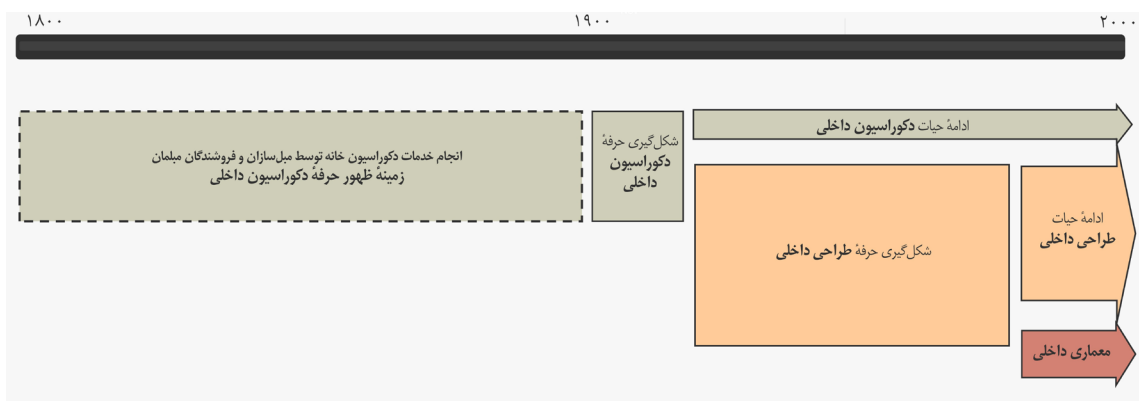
۱۸۰۰

۱۹۰۰

۲۰۰۰

انجام خدمات دکوراسیون خانه توسط مبل‌سازان و فروشندگان مبلمان
زمینهٔ ظهور حرفهٔ دکوراسیون داخلی

شکل‌گیری حرفهٔ دکوراسیون داخلی

ادامهٔ حیات دکوراسیون داخلی

شکل‌گیری حرفهٔ طراحی داخلی

ادامهٔ حیات طراحی داخلی

معماری داخلی